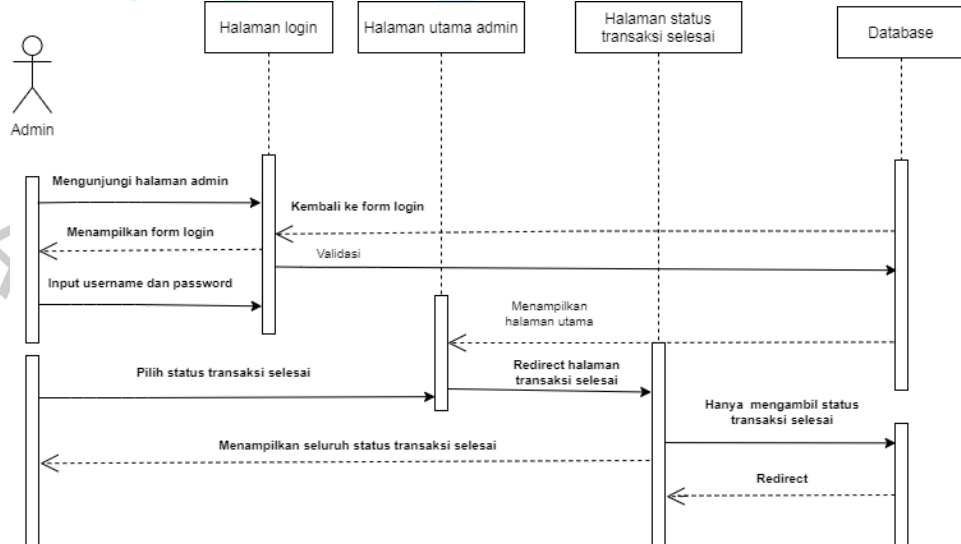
Admin

Halaman login

Halaman utama admin

Halaman status transaksi selesai

Database

Mengunjungi halaman admin

Kembali ke form login

Menampilkan form login

Validasi

Input username dan password

Menampilkan halaman utama

Pilih status transaksi selesai

Redirect halaman transaksi selesai

Hanya mengambil status transaksi selesai

Menampilkan seluruh status transaksi selesai

Redirect